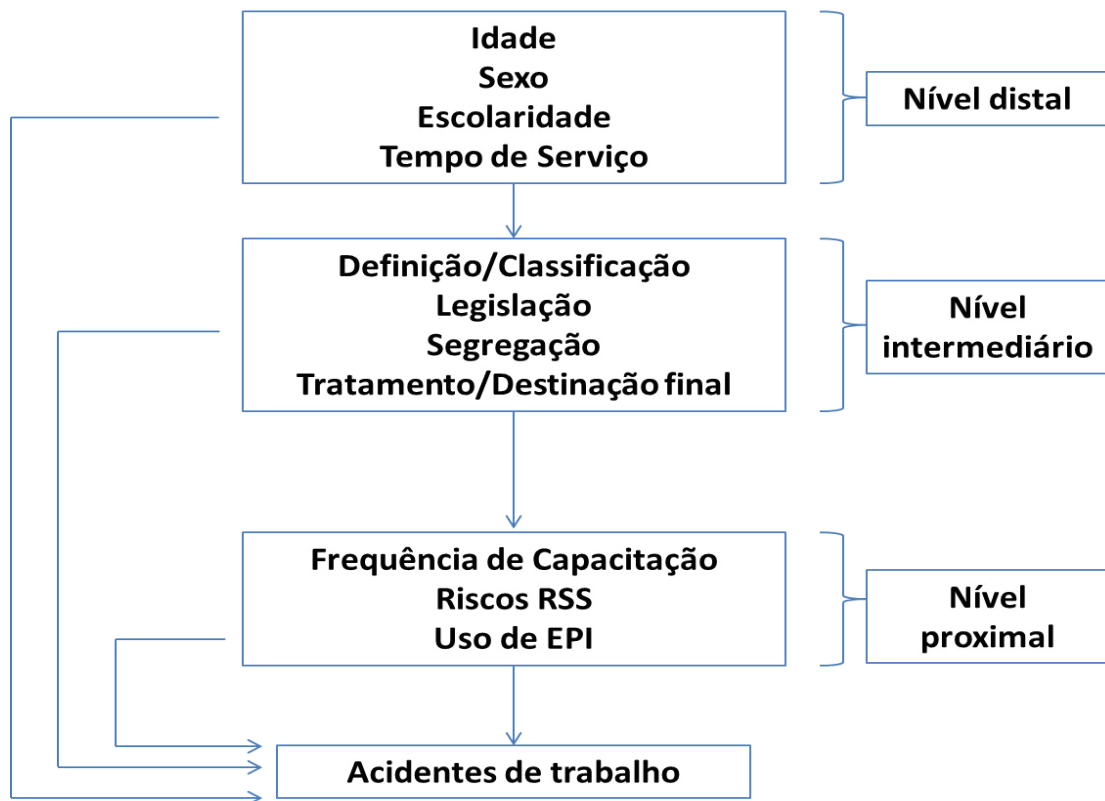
Idade
Sexo
Escolaridade
Tempo de Serviço

Nível distal

Definição/Classificação
Legislação
Segregação
Tratamento/Destinação final

Nível intermediário

Frequência de Capacitação
Riscos RSS
Uso de EPI

Nível proximal

Acidentes de trabalho